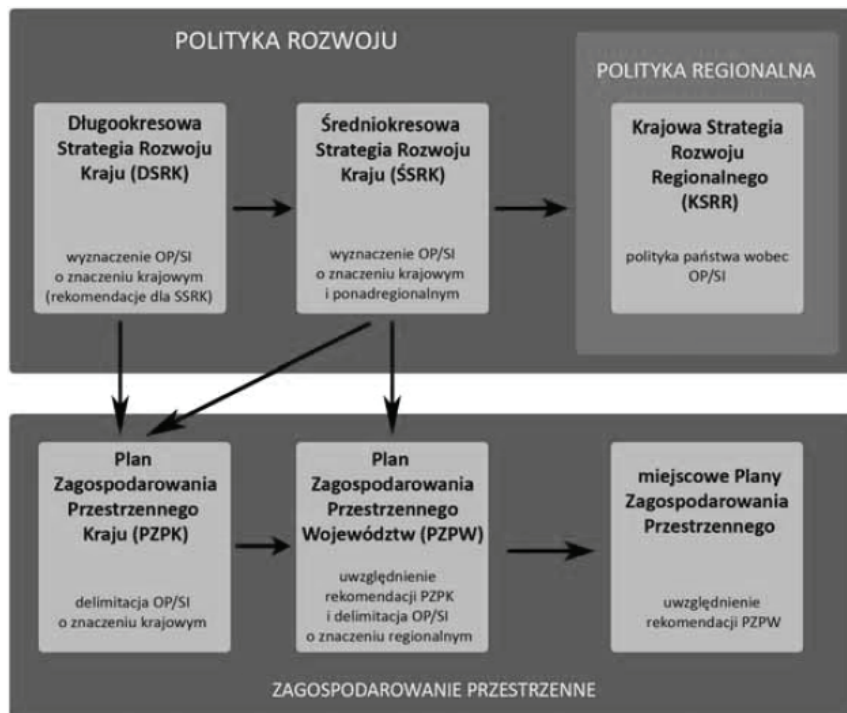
POLITYKA ROZWOJU

POLITYKA REGIONALNA

Długookresowa Strategia Rozwoju Kraju (DSRK)

wyznaczenie OP/SI o znaczeniu krajowym (rekomendacje dla SSRK)

Średniokresowa Strategia Rozwoju Kraju (ŚSRK)

wyznaczenie OP/SI o znaczeniu krajowym i ponadregionalnym

Krajowa Strategia Rozwoju Regionalnego (KSRR)

polityka państwa wobec OP/SI

Plan Zagospodarowania Przestrzennego Kraju (PZPK)

delimitacja OP/SI o znaczeniu krajowym

Plan Zagospodarowania Przestrzennego Województw (PZPW)

uwzględnienie rekomendacji PZPK i delimitacja OP/SI o znaczeniu regionalnym

miejscowe Plany Zagospodarowania Przestrzennego

uwzględnienie rekomendacji PZPW

ZAGOSPODAROWANIE PRZESTRZENNE